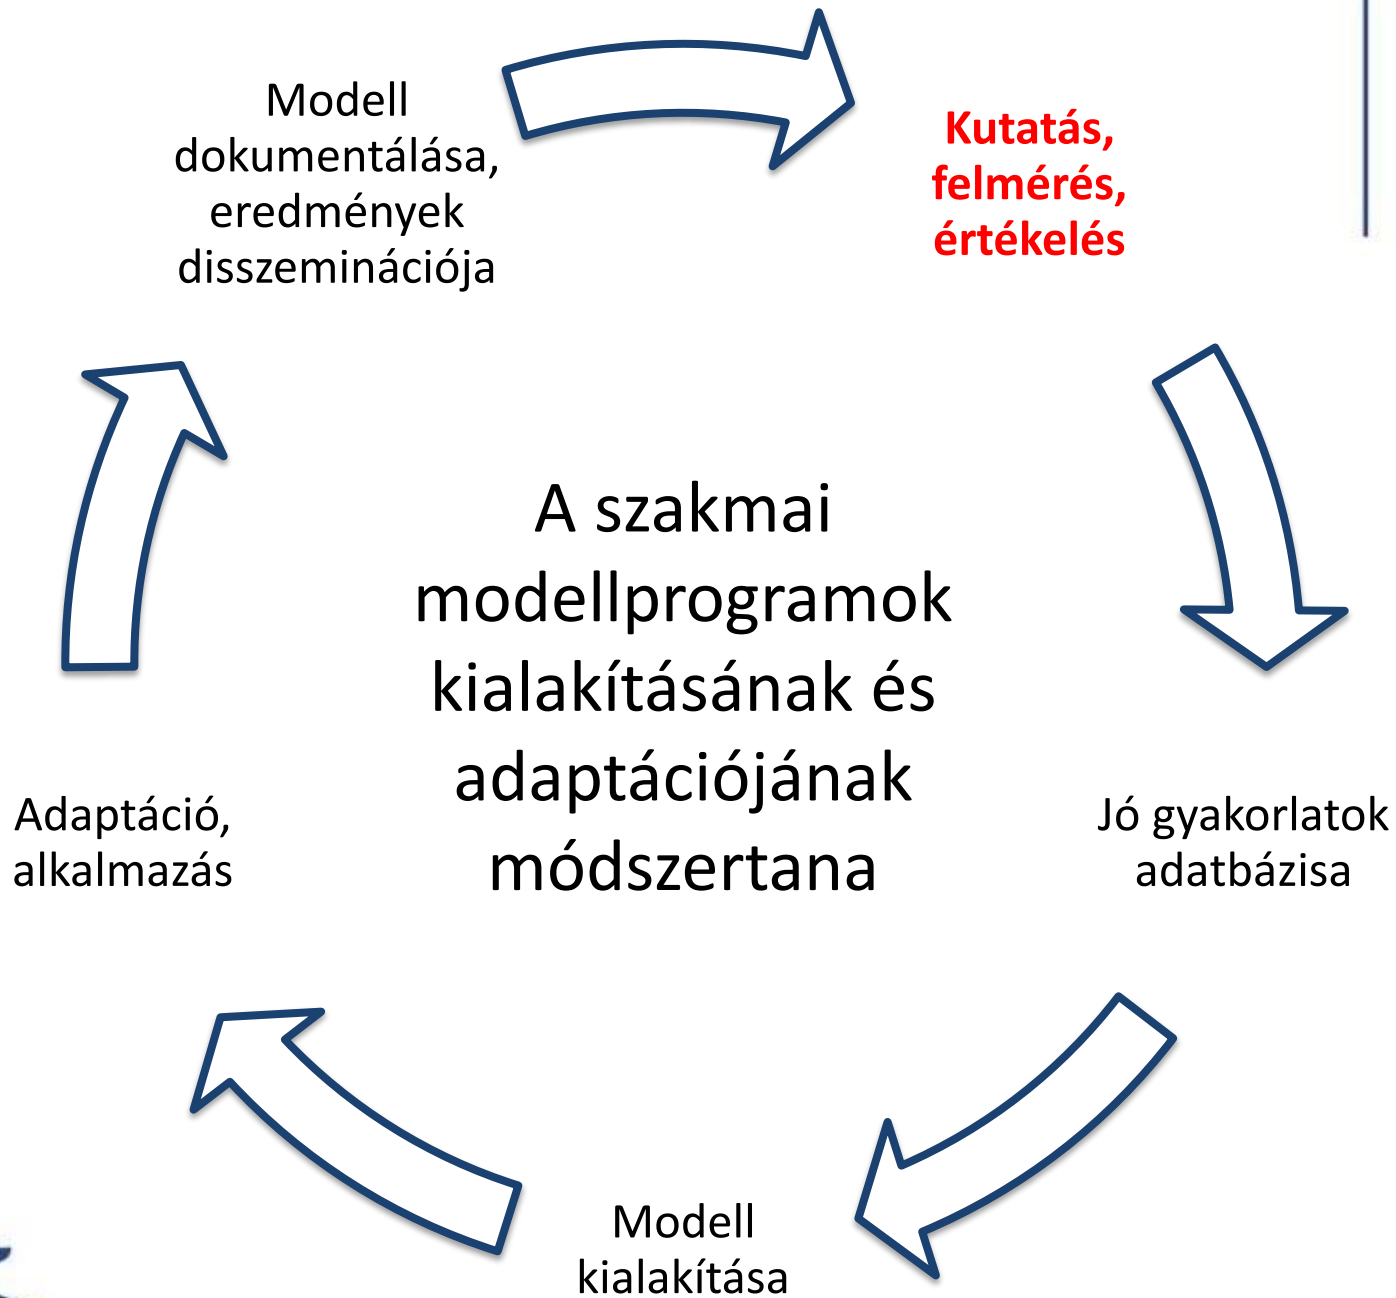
Modell dokumentálása, eredmények disszeminációja

Kutatás, felmérés, értékelés

A szakmai modellprogramok kialakításának és adaptációjának módszertana

Jó gyakorlatok adatbázisa

Modell kialakítása

Adaptáció, alkalmazás